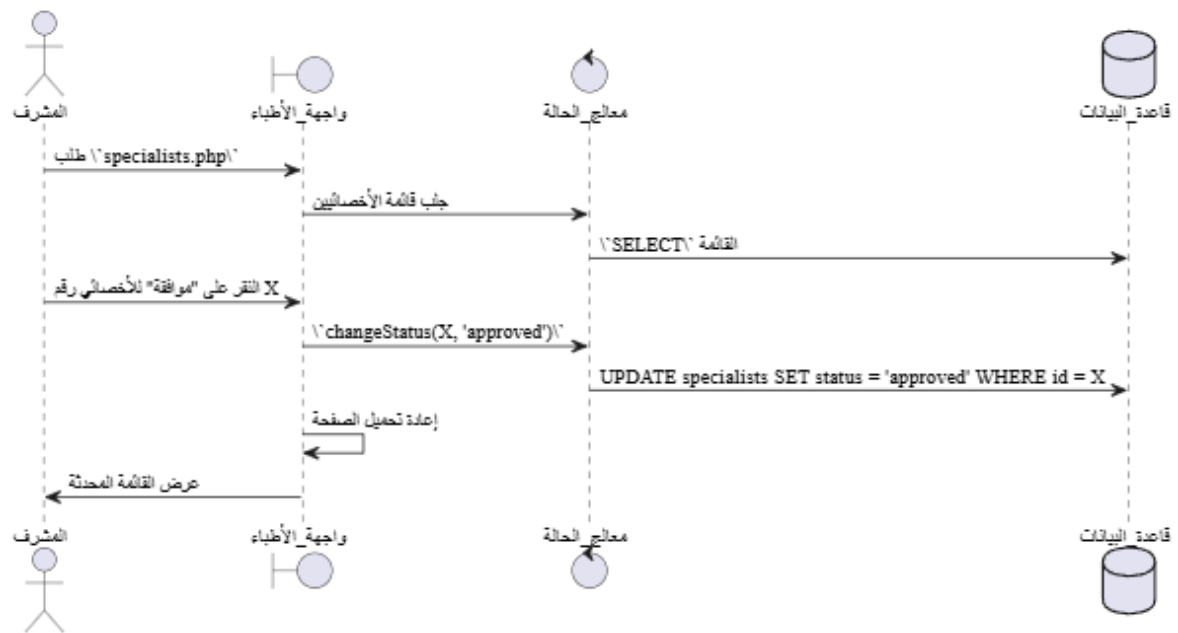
المشرف
واجهة_الأطباء
معالج_الحالة
قاعدة_البيانات

طلب \`specialists.php\`
جلب قائمة الأخصائيين
القائمة \`SELECT\`
النقر على "موافقة" للأخصائي رقم X
\`changeStatus(X, 'approved')\`
UPDATE specialists SET status = 'approved' WHERE id = X
إعادة تحميل الصفحة
عرض القائمة المحدثة

المشرف
واجهة_الأطباء
معالج_الحالة
قاعدة_البيانات